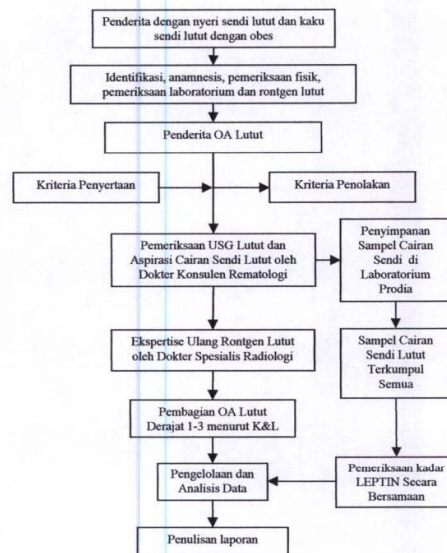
Penderita dengan nyeri sendi lutut dan kaku sendi lutut dengan obes

Identifikasi, anamnesis, pemeriksaan fisik, pemeriksaan laboratorium dan rontgen lutut

Penderita OA Lutut

Kriteria Penyertaan

Kriteria Penolakan

Pemeriksaan USG Lutut dan Aspirasi Cairan Sendi Lutut oleh Dokter Konsulen Rematologi

Penyimpanan Sampel Cairan Sendi di Laboratorium Prodia

Ekspertise Ulang Rontgen Lutut oleh Dokter Spesialis Radiologi

Sampel Cairan Sendi Lutut Terkumpul Semua

Pembagian OA Lutut Derajat 1-3 menurut K&L

Pengelolaan dan Analisis Data

Pemeriksaan kadar LEPTIN Secara Bersamaan

Penulisan laporan